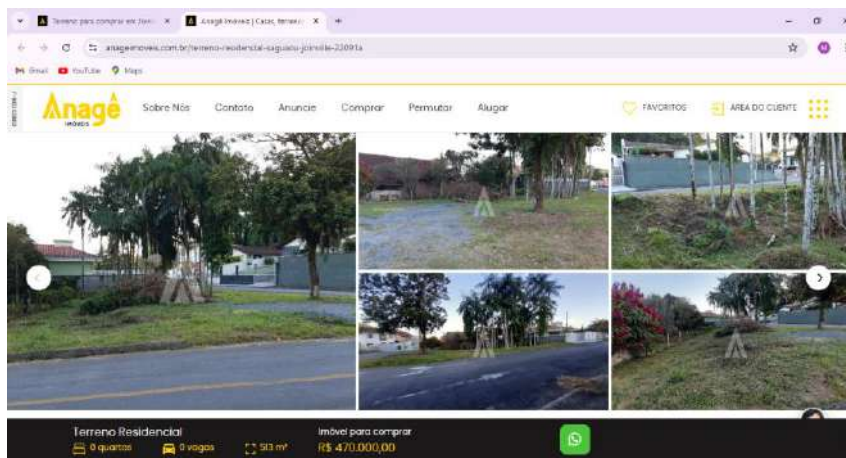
Terreno para comprar em Joinvi ×
Anagê Imóveis | Casas, terrenos ×
+

anageimoveis.com.br/terreno-residencial-saguacu-joinville-22091a

Gmail YouTube Maps

CRECI 1386-J

Anagê IMÓVEIS

Sobre Nós Contato Anuncie Comprar Permutar Alugar

FAVORITOS ÁREA DO CLIENTE

Terreno Residencial
0 quartos 0 vagas 513 m²

Imóvel para comprar
R$ 470.000,00